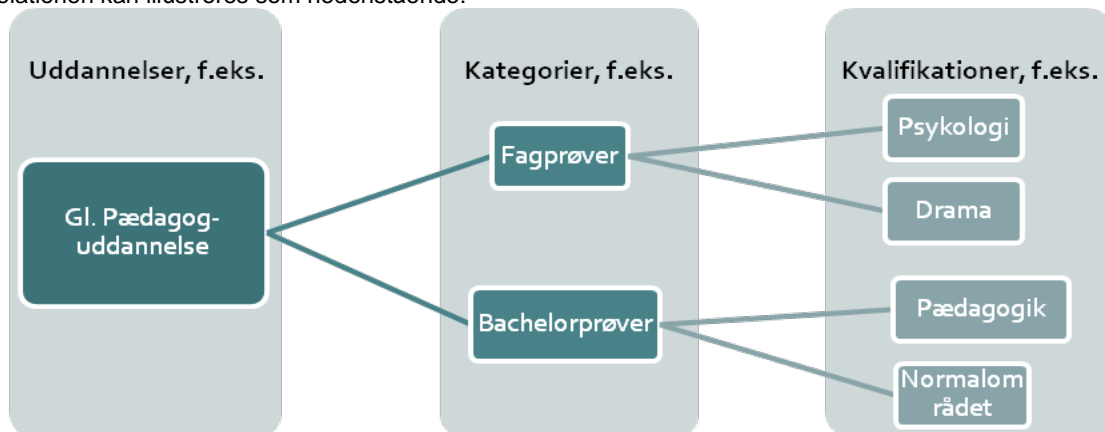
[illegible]lationen kan illustreres som nedenstående:

Uddannelser, f.eks.

Gl. Pædagoguddannelse

Kategorier, f.eks.

Fagprøver

Bachelorprøver

Kvalifikationer, f.eks.

Psykologi

Drama

Pædagogik

Normalom rådet